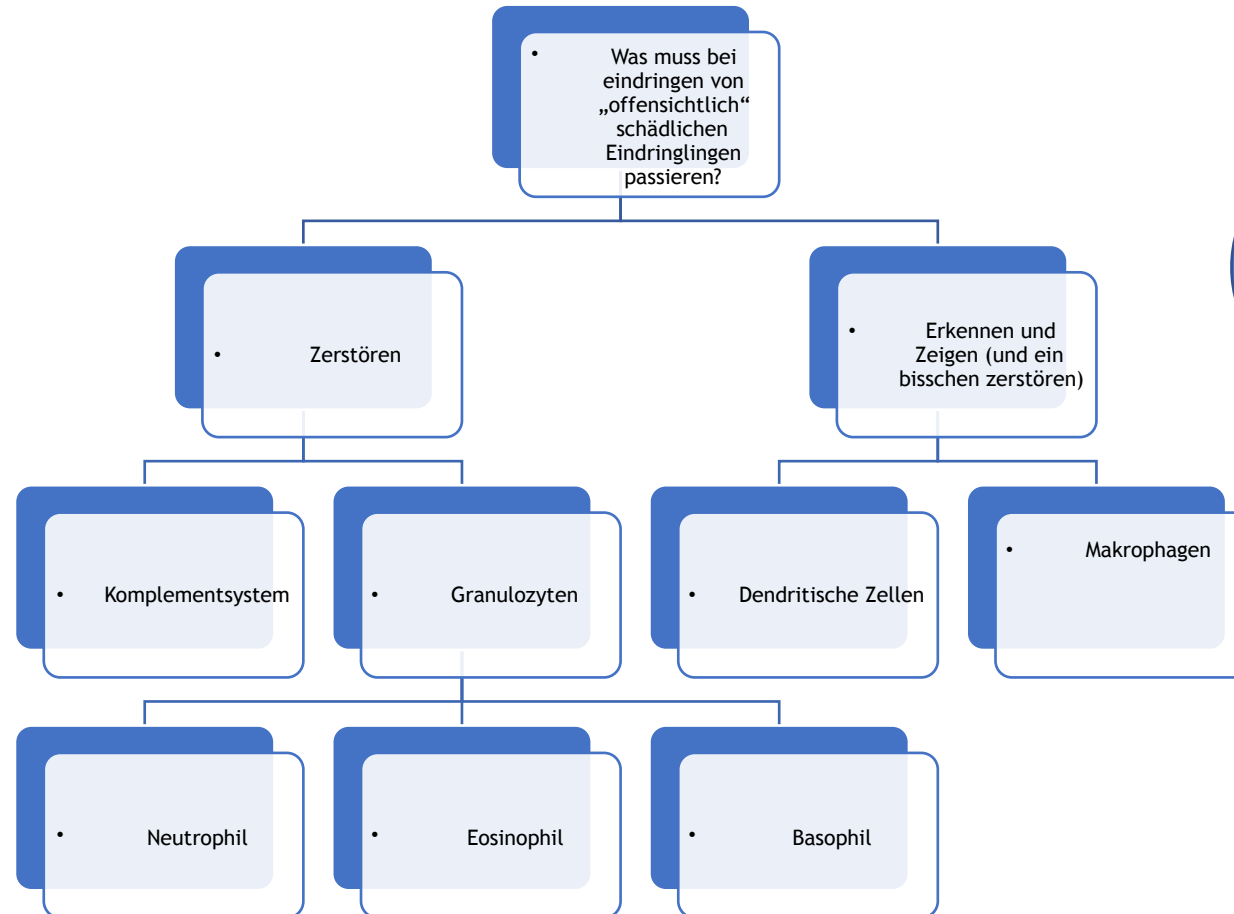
• Was muss bei eindringen von „offensichtlich“ schädlichen Eindringlingen passieren?

• Zerstören

• Erkennen und Zeigen (und ein bisschen zerstören)

• Komplementsystem

• Granulozyten

• Dendritische Zellen

• Makrophagen

• Neutrophil

• Eosinophil

• Basophil